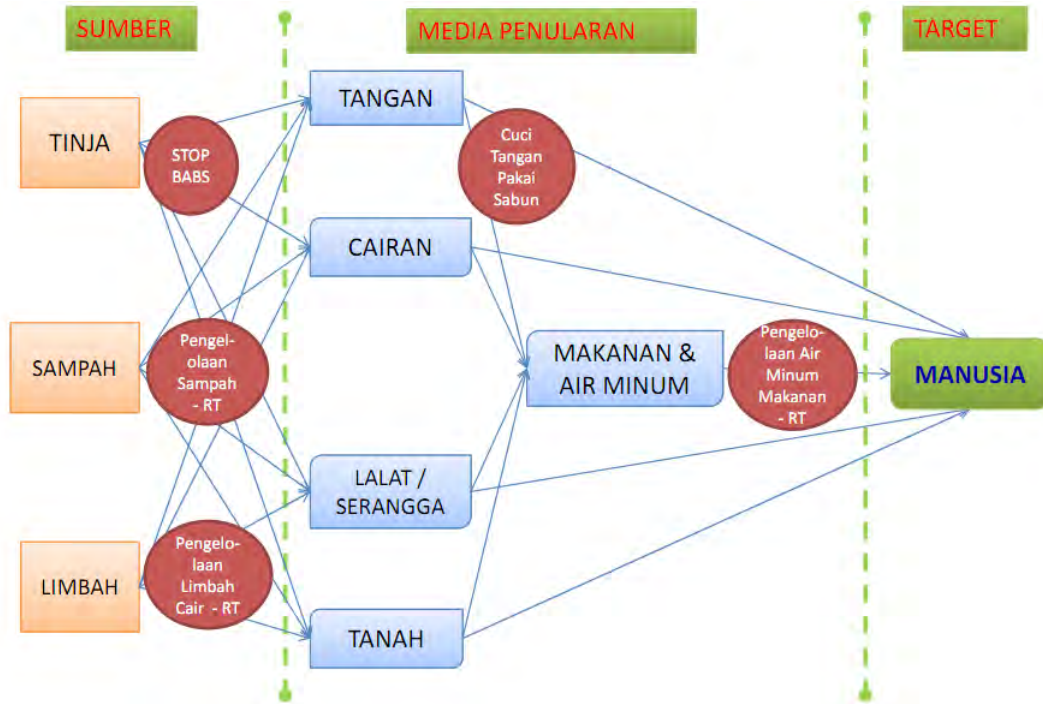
SUMBER

MEDIA PENULARAN

TARGET

TINJA

STOP BABS

SAMPAH

Pengelolaan Sampah - RT

LIMBAH

Pengelolaan Limbah Cair - RT

TANGAN

Cuci Tangan Pakai Sabun

CAIRAN

MAKANAN & AIR MINUM

Pengelolaan Air Minum Makanan - RT

LALAT / SERANGGA

TANAH

MANUSIA